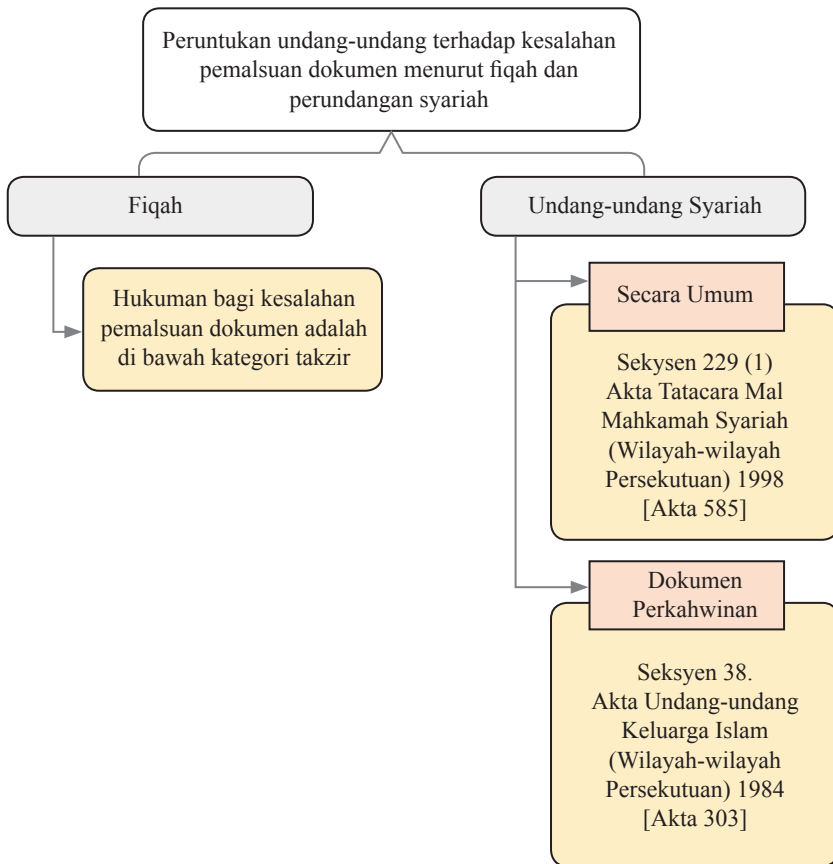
Peruntukan undang-undang terhadap kesalahan pemalsuan dokumen menurut fiqah dan perundangan syariah

Fiqah

Hukuman bagi kesalahan pemalsuan dokumen adalah di bawah kategori takzir

Undang-undang Syariah

Secara Umum

Sekysen 229 (1) Akta Tatacara Mal Mahkamah Syariah (Wilayah-wilayah Persekutuan) 1998 [Akta 585]

Dokumen Perkahwinan

Seksyen 38. Akta Undang-undang Keluarga Islam (Wilayah-wilayah Persekutuan) 1984 [Akta 303]